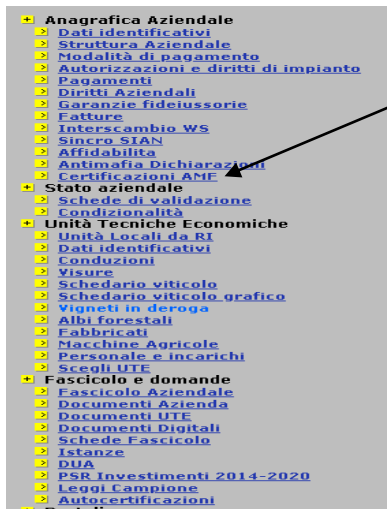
Anagrafica Aziendale
Dati identificativi
Struttura Aziendale
Modalità di pagamento
Autorizzazioni e diritti di impianto
Pagamenti
Diritti Aziendali
Garanzie fideiussorie
Fatture
Interscambio WS
Sincro SIAN
Affidabilità
Antimafia Dichiarazioni
Certificazioni AMF
Stato aziendale
Schede di validazione
Condizionalità
Unità Tecniche Economiche
Unità Locali da RI
Dati identificativi
Conduzioni
Visure
Schedario viticolo
Schedario viticolo grafico
Vigneti in deroga
Albi forestali
Fabbricati
Macchine Agricole
Personale e incarichi
Scegli UTE
Fascicolo e domande
Fascicolo Aziendale
Documenti Azienda
Documenti UTE
Documenti Digitali
Schede Fascicolo
Istanze
DUA
PSR Investimenti 2014-2020
Leggi Campione
Autocertificazioni
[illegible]